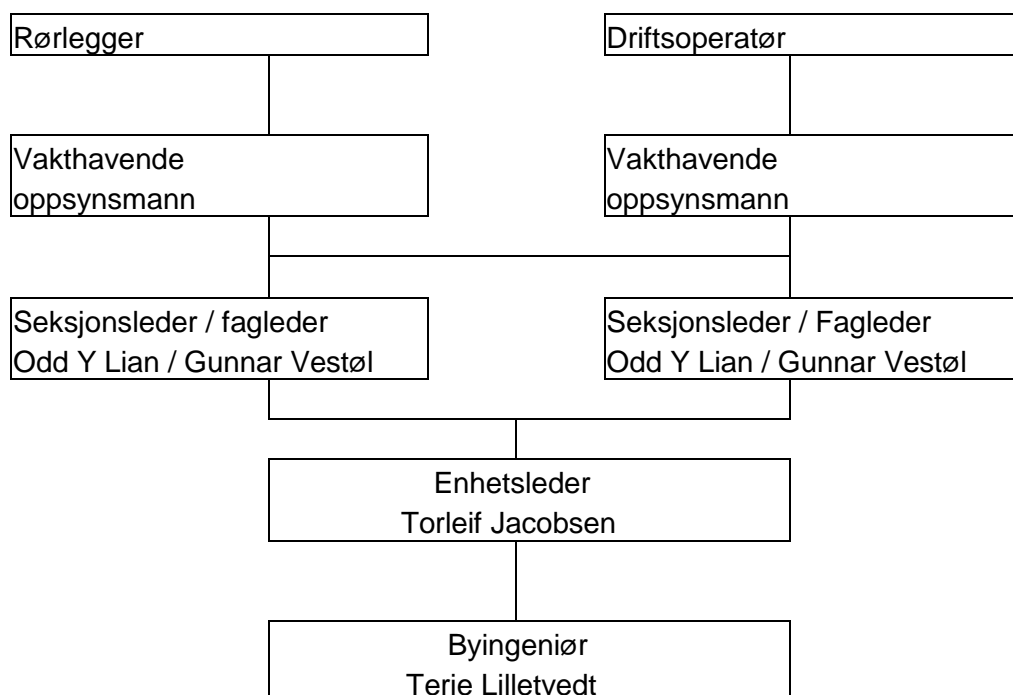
Rørlegger

Driftsoperatør

Vakthavende oppsynsmann

Vakthavende oppsynsmann

Seksjonsleder / fagleder
Odd Y Lian / Gunnar Vestøl

Seksjonsleder / Fagleder
Odd Y Lian / Gunnar Vestøl

Enhetsleder
Torleif Jacobsen

Byingeniør
Terje Lilletvedt